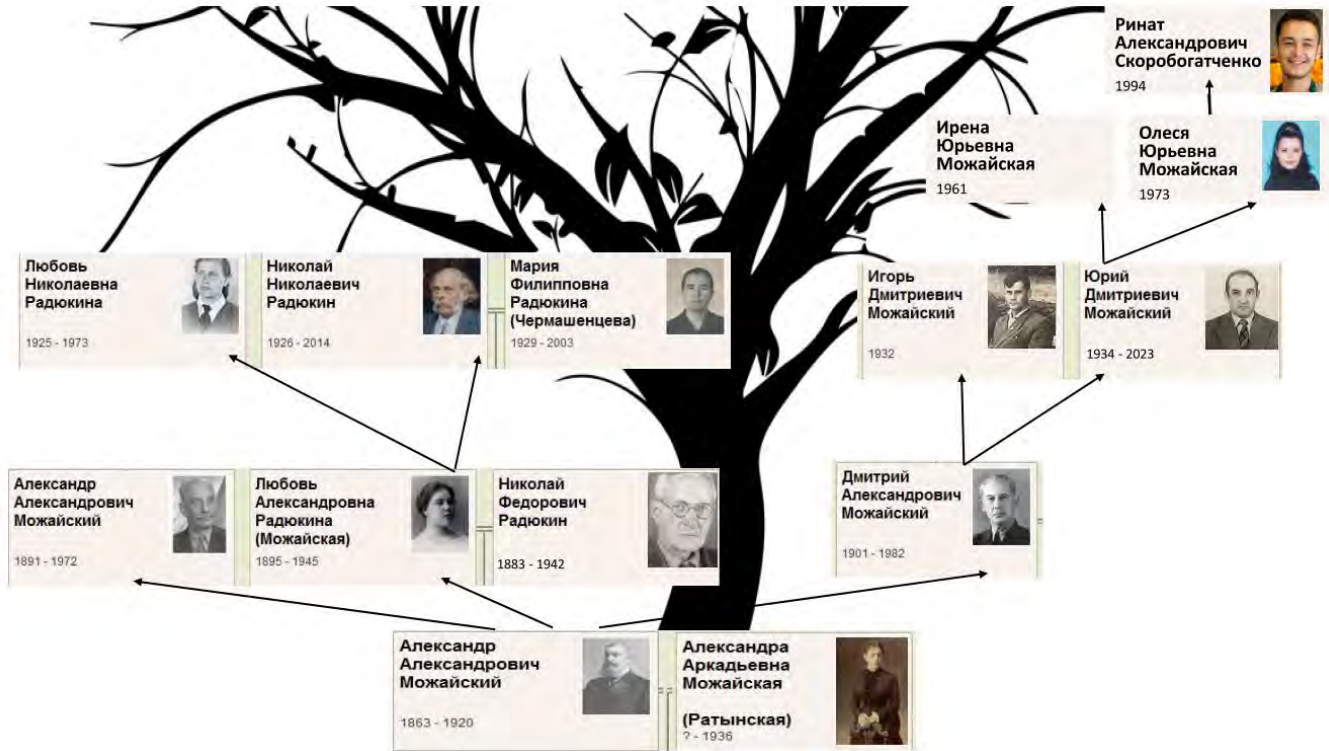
Ринат Александрович Скоробогатченко
1994

Ирена Юрьевна Можайская
1961

Олеся Юрьевна Можайская
1973

Любовь Николаевна Радюкина
1925 - 1973

Николай Николаевич Радюкин
1926 - 2014

Мария Филипповна Радюкина (Чермашенцева)
1929 - 2003

Игорь Дмитриевич Можайский
1932

Юрий Дмитриевич Можайский
1934 - 2023

Александр Александрович Можайский
1891 - 1972

Любовь Александровна Радюкина (Можайская)
1895 - 1945

Николай Федорович Радюкин
1883 - 1942

Дмитрий Александрович Можайский
1901 - 1982

Александр Александрович Можайский
1863 - 1920

Александра Аркадьевна Можайская (Ратынская)
? - 1936